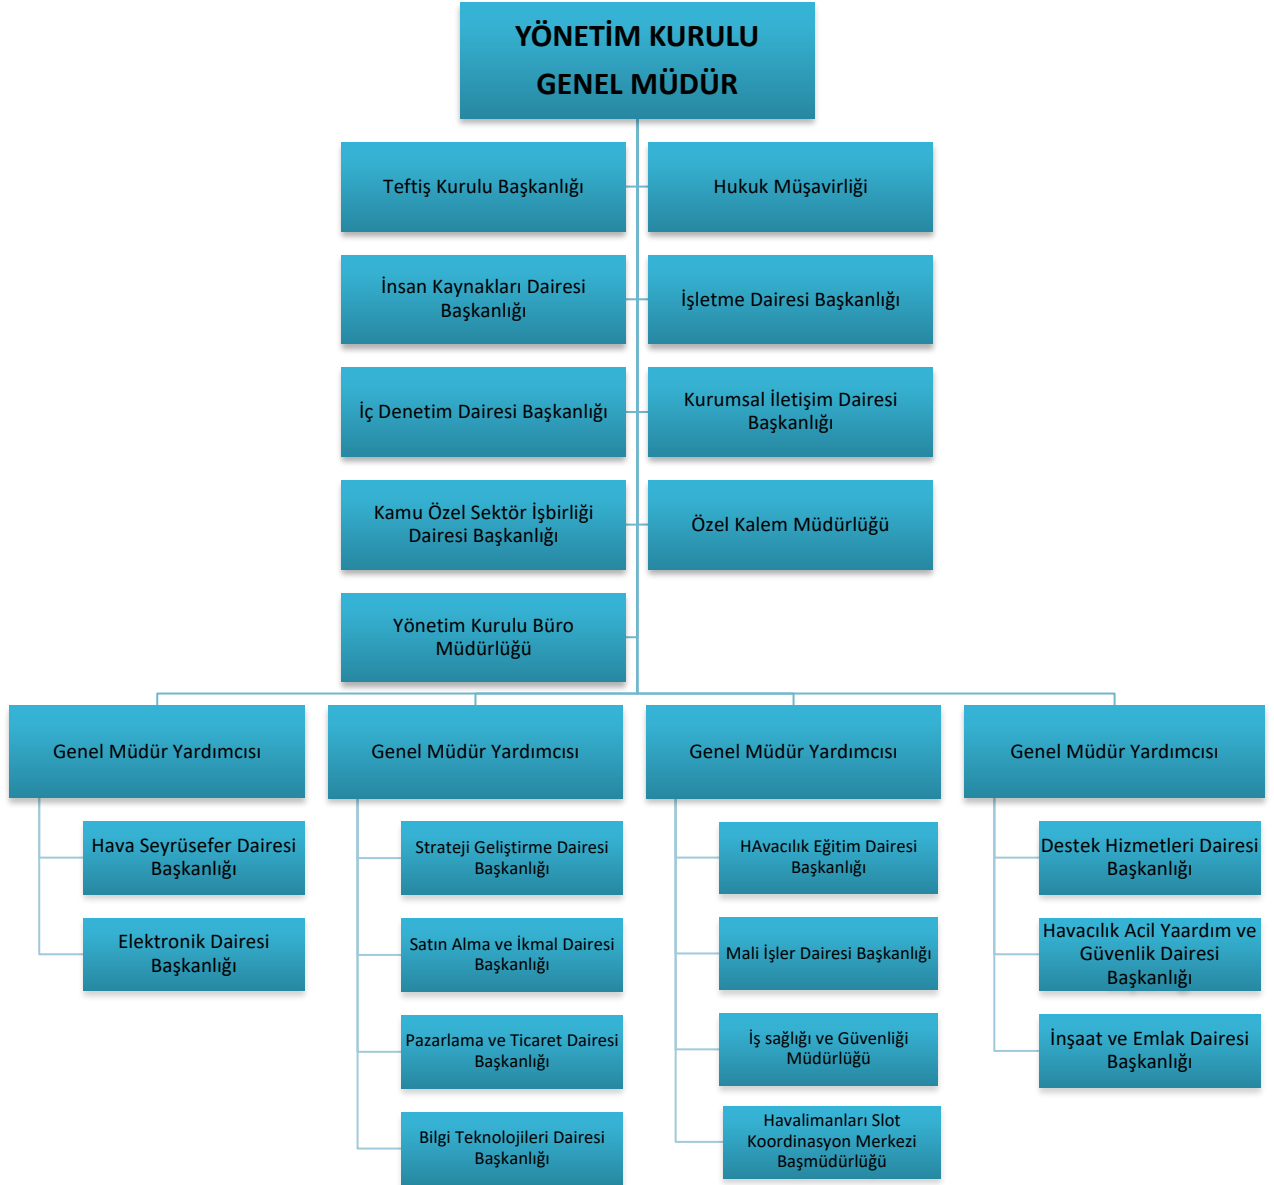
YÖNETİM KURULU
GENEL MÜDÜR

Teftiş Kurulu Başkanlığı

Hukuk Müşavirliği

İnsan Kaynakları Dairesi Başkanlığı

İşletme Dairesi Başkanlığı

İç Denetim Dairesi Başkanlığı

Kurumsal İletişim Dairesi Başkanlığı

Kamu Özel Sektör İşbirliği Dairesi Başkanlığı

Özel Kalem Müdürlüğü

Yönetim Kurulu Büro Müdürlüğü

Genel Müdür Yardımcısı

Hava Seyrüsefer Dairesi Başkanlığı

Elektronik Dairesi Başkanlığı

Genel Müdür Yardımcısı

Strateji Geliştirme Dairesi Başkanlığı

Satın Alma ve İkmal Dairesi Başkanlığı

Pazarlama ve Ticaret Dairesi Başkanlığı

Bilgi Teknolojileri Dairesi Başkanlığı

Genel Müdür Yardımcısı

HAvacılık Eğitim Dairesi Başkanlığı

Mali İşler Dairesi Başkanlığı

İş sağlığı ve Güvenliği Müdürlüğü

Havalimanları Slot Koordinasyon Merkezi Başmüdürlüğü

Genel Müdür Yardımcısı

Destek Hizmetleri Dairesi Başkanlığı

Havacılık Acil Yaardım ve Güvenlik Dairesi Başkanlığı

İnşaat ve Emlak Dairesi Başkanlığı